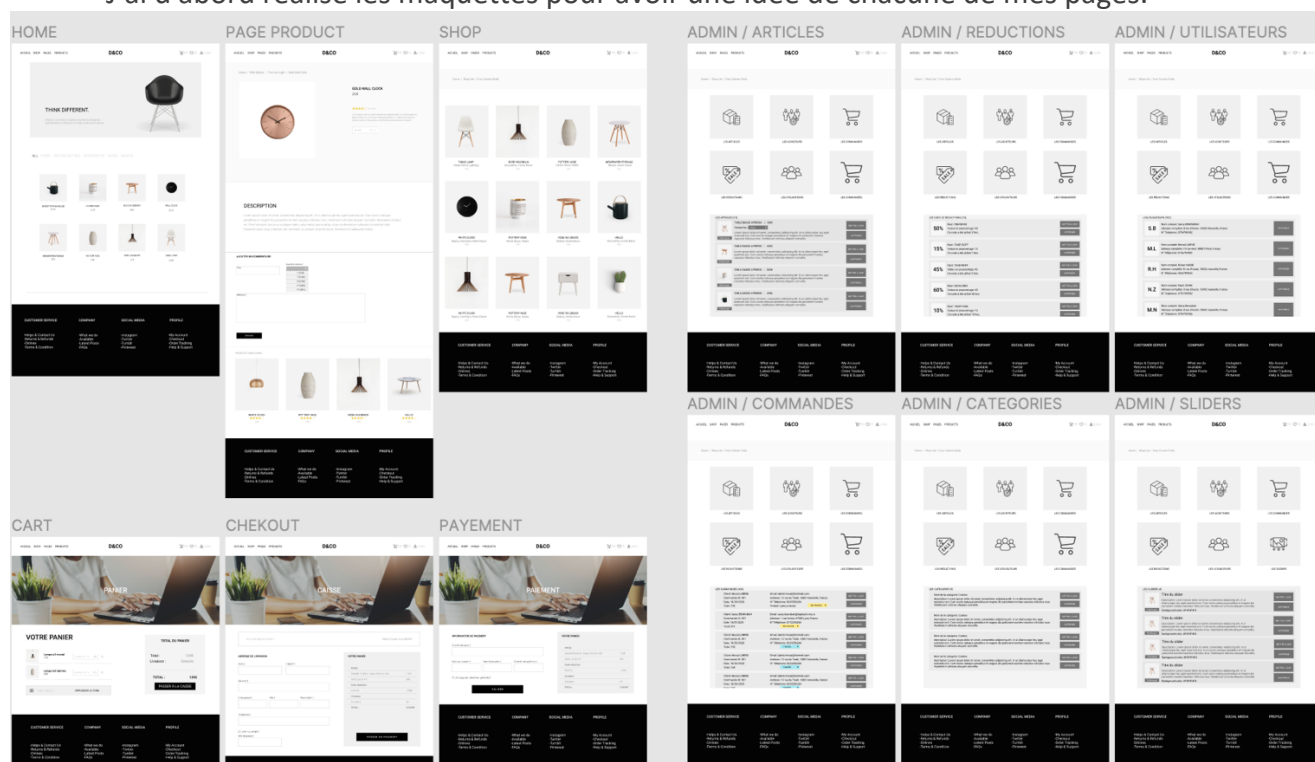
J'ai d'abord réalisé les maquettes pour avoir une idée de chacune de mes pages.

HOME

D&CO

THINK DIFFERENT.

CUSTOMER SERVICE
COMPANY
SOCIAL MEDIA
PROFILE

PAGE PRODUCT

D&CO

DESCRIPTION

CUSTOMER SERVICE
COMPANY
SOCIAL MEDIA
PROFILE

SHOP

D&CO

CUSTOMER SERVICE
COMPANY
SOCIAL MEDIA
PROFILE

ADMIN / ARTICLES

D&CO

ADMIN / REDUCTIONS

D&CO

50%
15%
45%
60%
15%

ADMIN / UTILISATEURS

D&CO

S.R
M.L
R.H
N.Z
M.N

ADMIN / COMMANDES

D&CO

ADMIN / CATEGORIES

D&CO

ADMIN / SLIDERS

D&CO

CART

D&CO

PANIER

VOTRE PANIER

TOTAL DU PANIER

CHEKOUT

D&CO

CAISSE

PAYEMENT

D&CO

PAIEMENT

CUSTOMER SERVICE
COMPANY
SOCIAL MEDIA
PROFILE